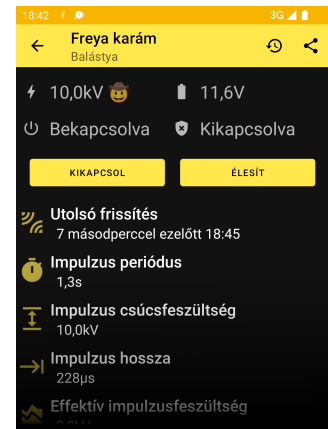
18:42 3G

Freya karám
Balástya

10,0kV 11,6V

Bekapcsolva Kikapcsolva

KIKAPCSOL ÉLESÍT

Utolsó frissítés
7 másodperccel ezelőtt 18:45

Impulzus periódus
1,3s

Impulzus csúcsfeszültség
10,0kV

Impulzus hossza
228µs

Effektív impulzusfeszültség
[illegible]